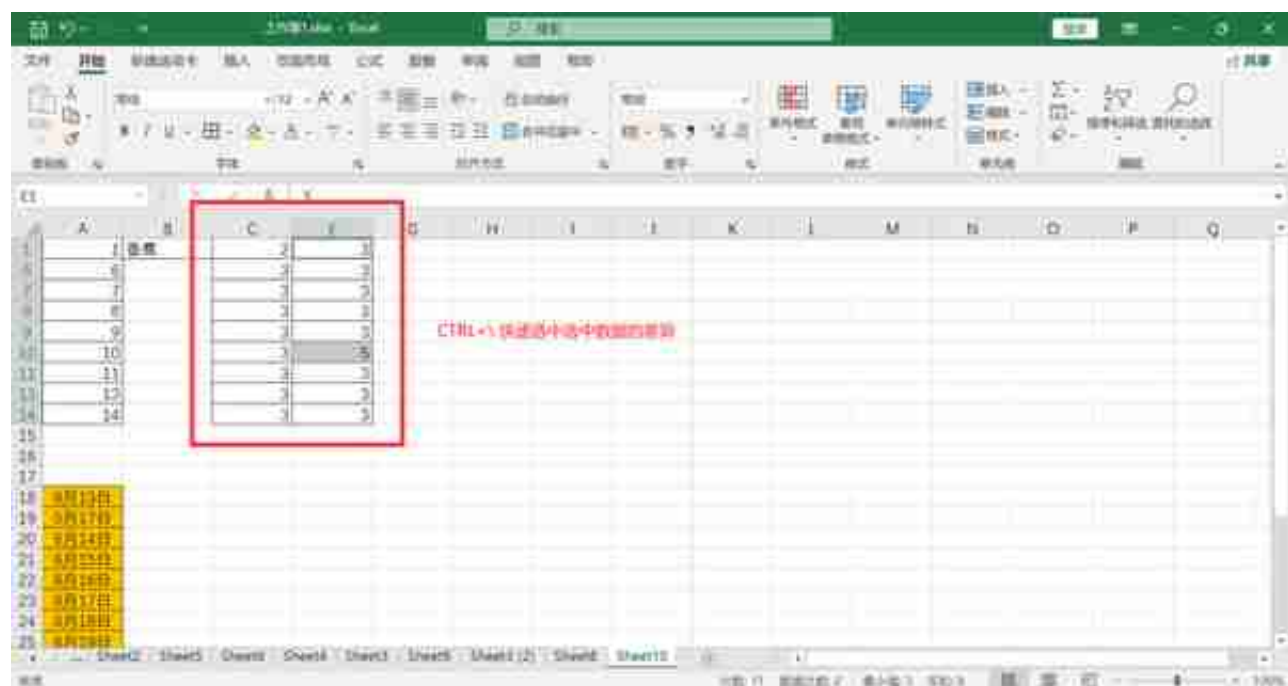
工作簿1.xlsx - Excel

搜索

文件 开始 插入 页面布局 公式 数据 审阅 视图 帮助

共享

宋体 12 A A

自动换行

合并后居中

常规

条件格式 套用表格格式 单元格样式

插入 删除 格式

排序和筛选 查找和选择

剪贴板 字体 对齐方式 数字 样式 单元格 编辑

C1

A B C I G H I J K L M N O P Q

| | A | B | C | I |
|---|---|---|---|---|
| 1 | 1 | 表格 | 2 | 3 |
| 6 | 6 | | 3 | 3 |
| 7 | 7 | | 3 | 3 |
| 8 | 8 | | 3 | 3 |
| 9 | 9 | | 3 | 3 |
| 10 | 10 | | 3 | 5 |
| 11 | 11 | | 3 | 3 |
| 13 | 13 | | 3 | 3 |
| 14 | 14 | | 3 | 3 |

CTRL+\ 快速选中选中数据的差异

15
16
17
18 8月13日
19 8月17日
20 8月14日
21 8月15日
22 8月16日
23 8月17日
24 8月18日
25 8月19日

Sheet2 Sheet5 Sheet3 Sheet4 Sheet3 Sheet6 Sheet3 (2) Sheet8 Sheet10

就绪

100%